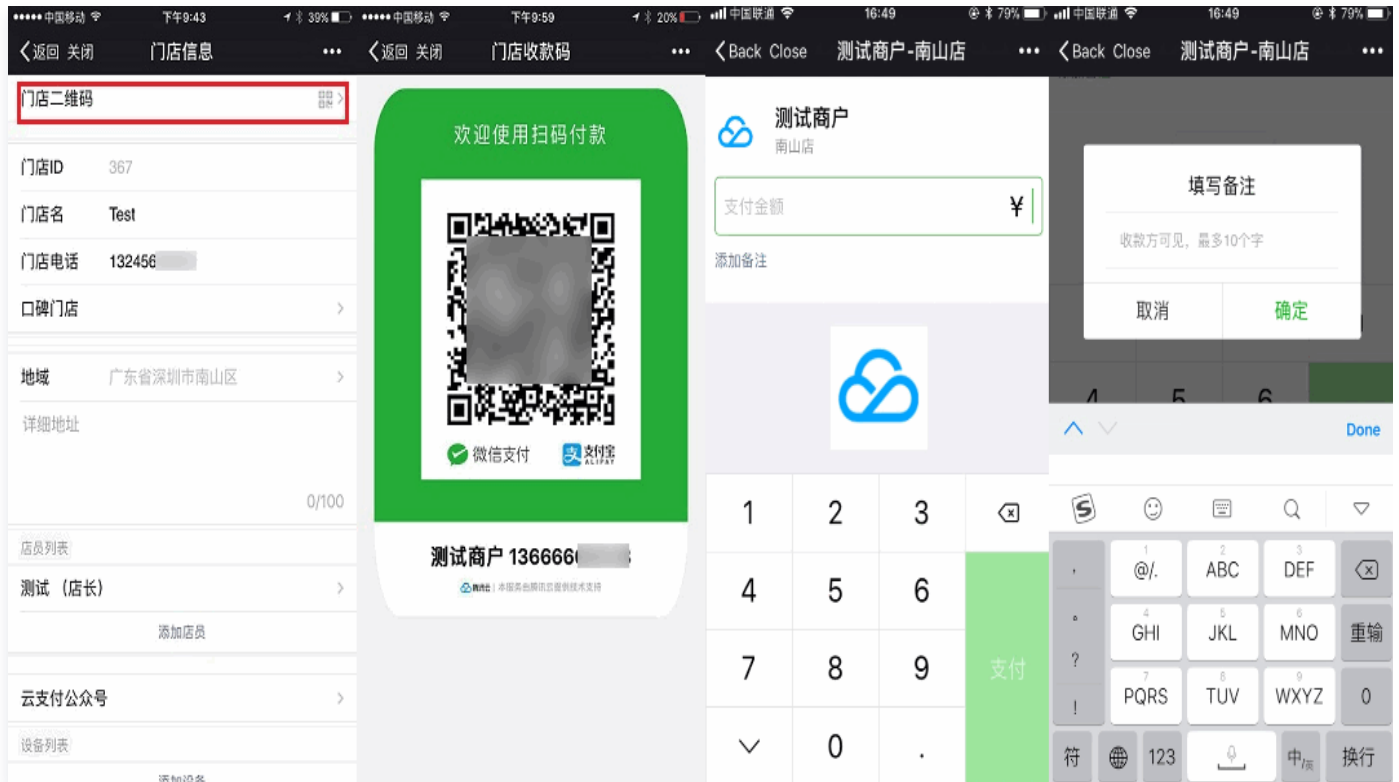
••••• 中国移动 下午9:43 39%
<返回 关闭 门店信息 •••

门店二维码

门店ID 367
门店名 Test
门店电话 132456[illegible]
口碑门店

地域 广东省深圳市南山区
详细地址
0/100

店员列表
测试（店长）
添加店员

云支付公众号

设备列表
添加设备

••••• 中国移动 下午9:59 20%
<返回 关闭 门店收款码 •••

欢迎使用扫码付款
微信支付 支付宝 ALIPAY

测试商户 136666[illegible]
腾讯云 | 本服务由腾讯云提供技术支持

中国联通 16:49 79%
<Back Close 测试商户-南山店 •••

测试商户
南山店
支付金额 ¥
添加备注

1 2 3
4 5 6
7 8 9 支付
0 .

中国联通 16:49 79%
<Back Close 测试商户-南山店 •••

填写备注
收款方可见，最多10个字
取消 确定

4 5 6

Done

，
1 @/. 2 ABC 3 DEF
。
4 GHI 5 JKL 6 MNO 重输
？
7 PQRS 8 TUV 9 WXYZ 0
！
符 123 中/英 换行